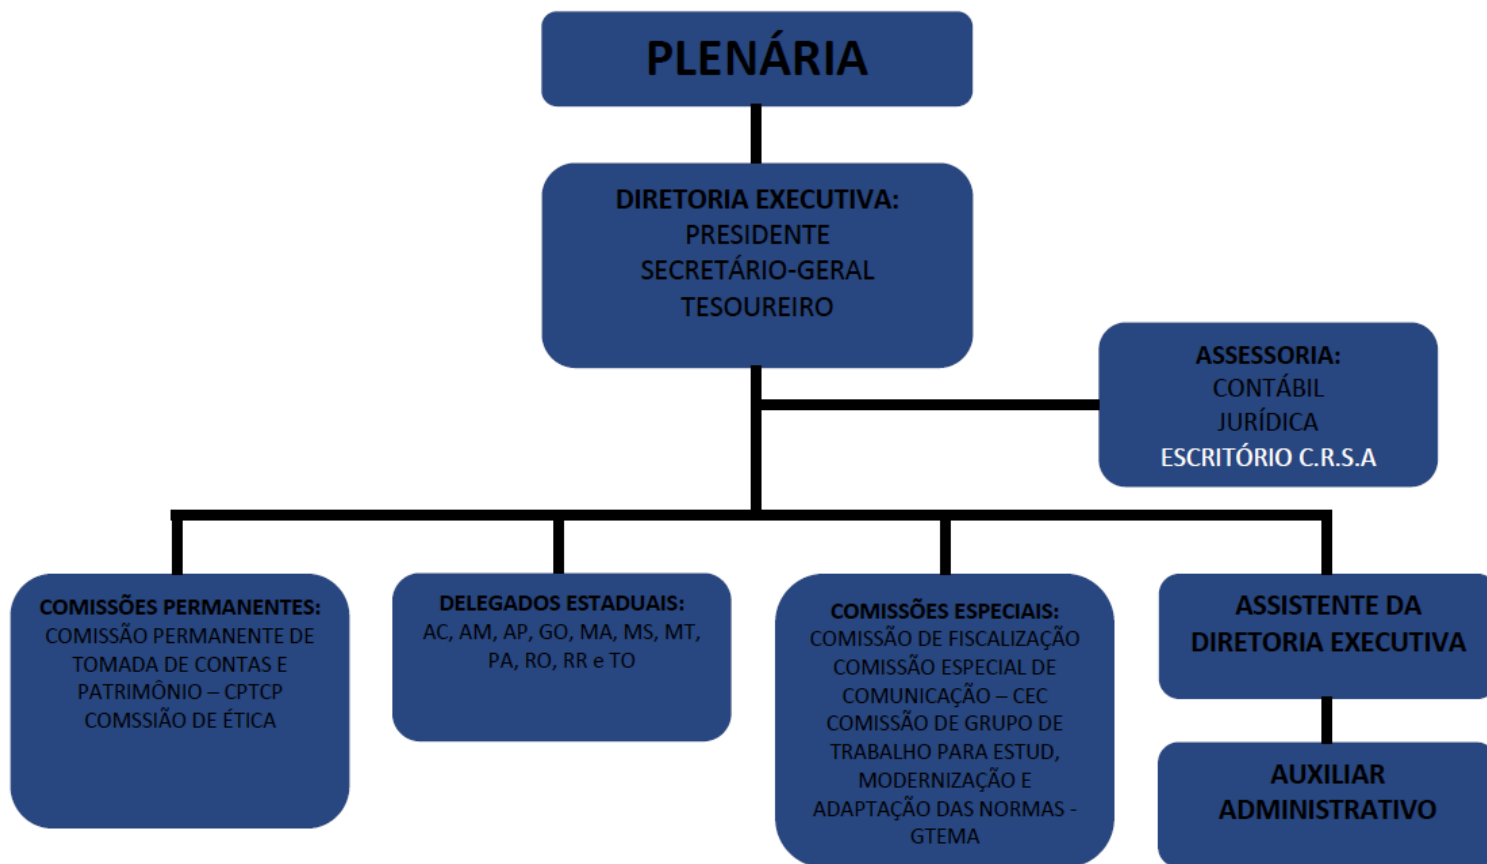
PLENÁRIA

DIRETORIA EXECUTIVA:
PRESIDENTE
SECRETÁRIO-GERAL
TESOUREIRO

ASSESSORIA:
CONTÁBIL
JURÍDICA
ESCRITÓRIO C.R.S.A

COMISSÕES PERMANENTES:
COMISSÃO PERMANENTE DE TOMADA DE CONTAS E PATRIMÔNIO – CPTCP
COMSSIÃO DE ÉTICA

DELEGADOS ESTADUAIS:
AC, AM, AP, GO, MA, MS, MT, PA, RO, RR e TO

COMISSÕES ESPECIAIS:
COMISSÃO DE FISCALIZAÇÃO
COMISSÃO ESPECIAL DE COMUNICAÇÃO – CEC
COMISSÃO DE GRUPO DE TRABALHO PARA ESTUD, MODERNIZAÇÃO E ADAPTAÇÃO DAS NORMAS - GTEMA

ASSISTENTE DA DIRETORIA EXECUTIVA

AUXILIAR ADMINISTRATIVO